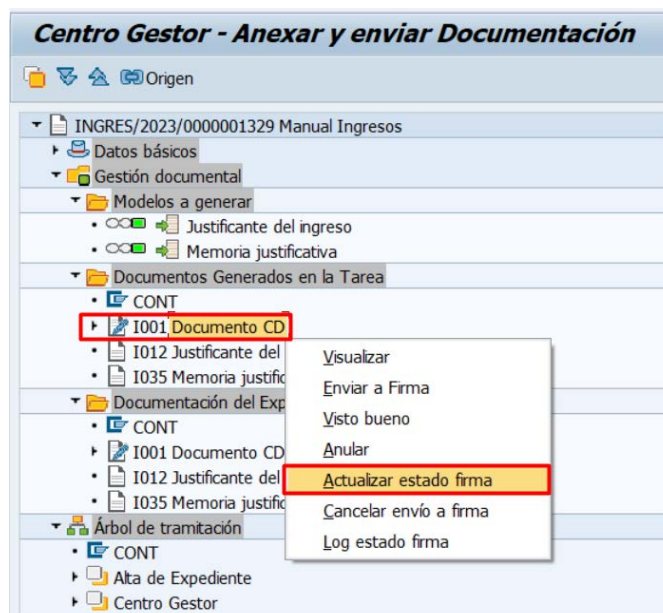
Centro Gestor - Anexar y enviar Documentación

Origen

INGRES/2023/0000001329 Manual Ingresos
Datos básicos
Gestión documental
Modelos a generar
Justificante del ingreso
Memoria justificativa
Documentos Generados en la Tarea
CONT
I001 Documento CD
I012 Justificante del
I035 Memoria justific
Documentación del Exp
CONT
I001 Documento CD
I012 Justificante del
I035 Memoria justific
Árbol de tramitación
CONT
Alta de Expediente
Centro Gestor

Visualizar
Enviar a Firma
Visto bueno
Anular
Actualizar estado firma
Cancelar envío a firma
Log estado firma